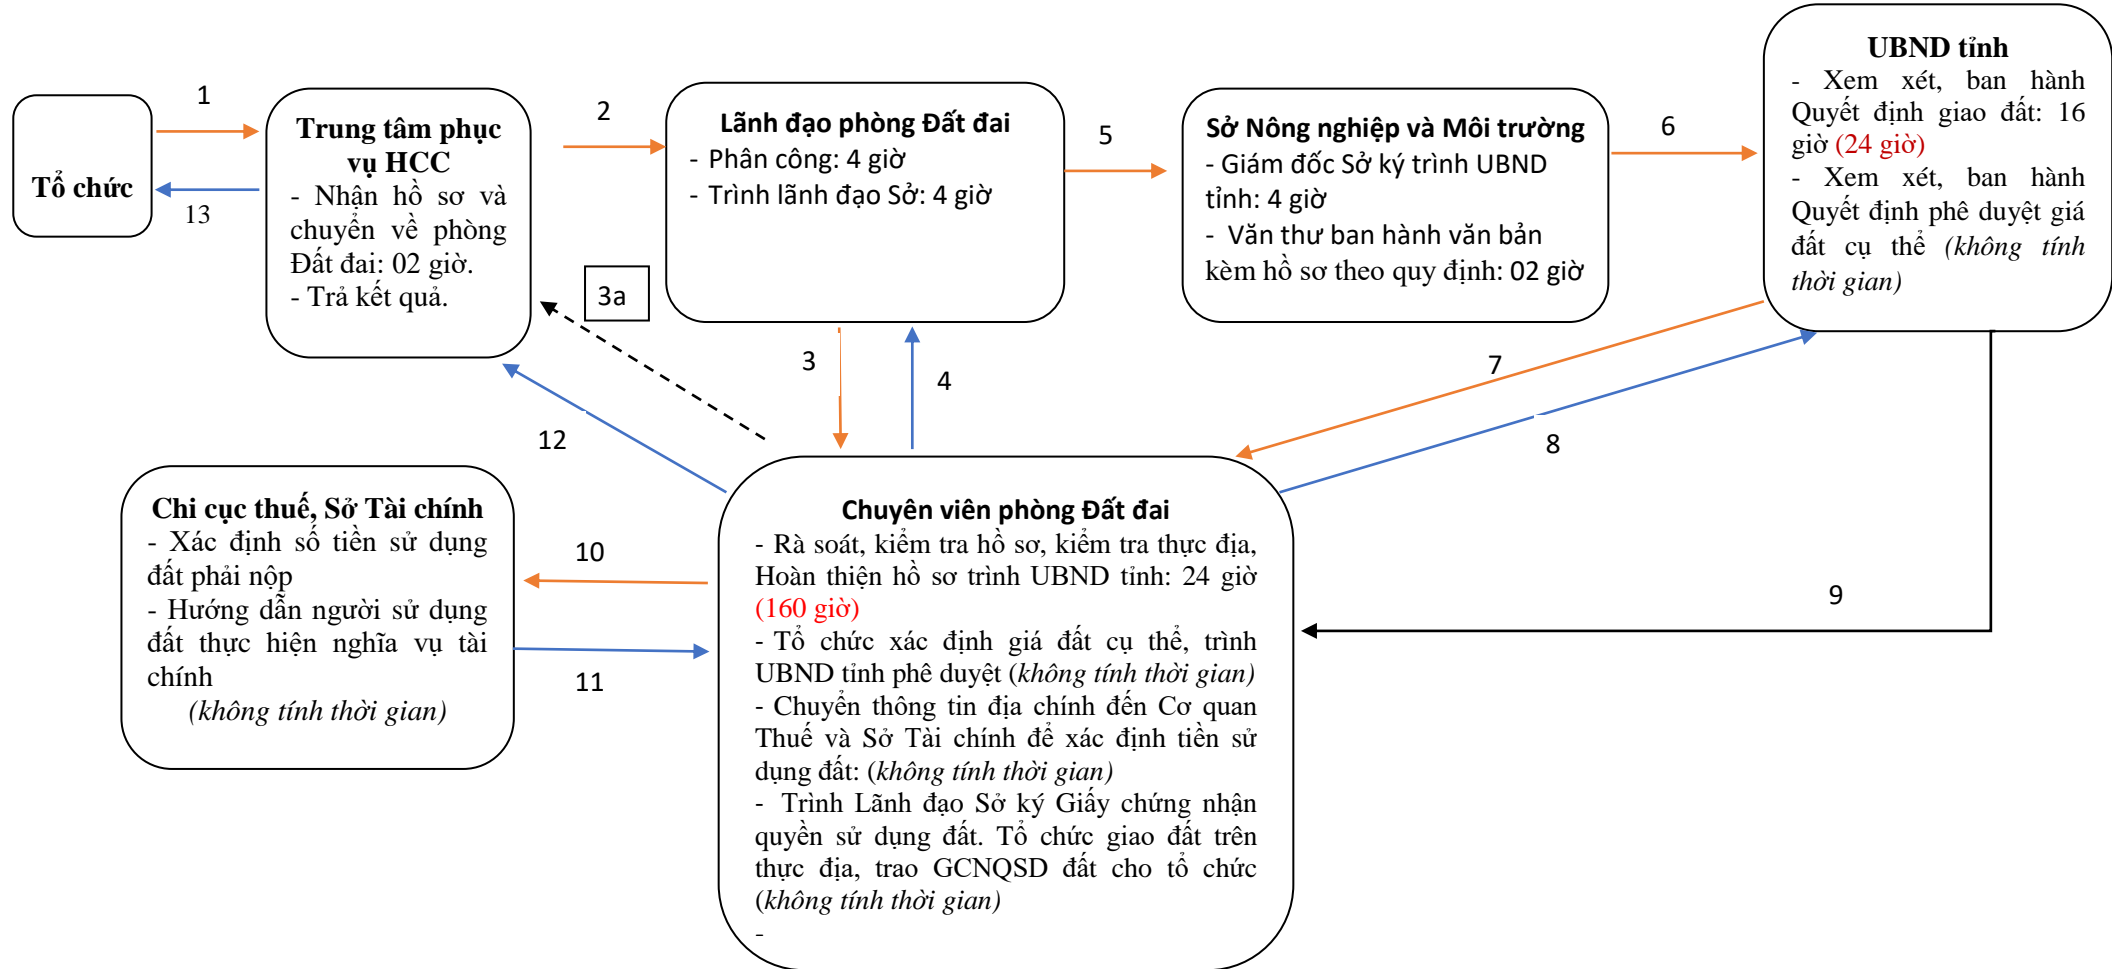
Tổ chức

1

13

Trung tâm phục vụ HCC
- Nhận hồ sơ và chuyển về phòng Đất đai: 02 giờ.
- Trả kết quả.

2

Lãnh đạo phòng Đất đai
- Phân công: 4 giờ
- Trình lãnh đạo Sở: 4 giờ

5

Sở Nông nghiệp và Môi trường
- Giám đốc Sở ký trình UBND tỉnh: 4 giờ
- Văn thư ban hành văn bản kèm hồ sơ theo quy định: 02 giờ

6

UBND tỉnh
- Xem xét, ban hành Quyết định giao đất: 16 giờ (24 giờ)
- Xem xét, ban hành Quyết định phê duyệt giá đất cụ thể (không tính thời gian)

3a

3

4

7

8

12

Chi cục thuế, Sở Tài chính
- Xác định số tiền sử dụng đất phải nộp
- Hướng dẫn người sử dụng đất thực hiện nghĩa vụ tài chính
(không tính thời gian)

10

11

Chuyên viên phòng Đất đai
- Rà soát, kiểm tra hồ sơ, kiểm tra thực địa, Hoàn thiện hồ sơ trình UBND tỉnh: 24 giờ (160 giờ)
- Tổ chức xác định giá đất cụ thể, trình UBND tỉnh phê duyệt (không tính thời gian)
- Chuyển thông tin địa chính đến Cơ quan Thuế và Sở Tài chính để xác định tiền sử dụng đất: (không tính thời gian)
- Trình Lãnh đạo Sở ký Giấy chứng nhận quyền sử dụng đất. Tổ chức giao đất trên thực địa, trao GCNQSD đất cho tổ chức (không tính thời gian)
-

9